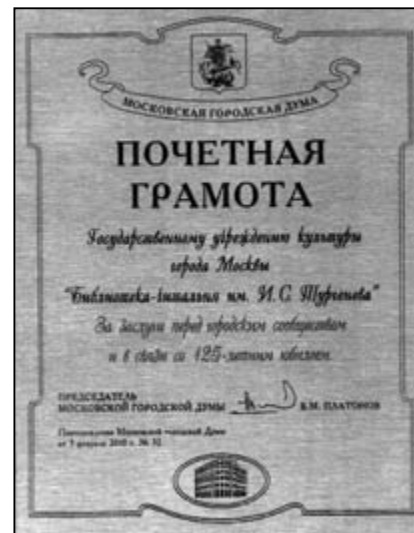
МОСКОВСКАЯ ГОРОДСКАЯ ДУМА

ПОЧЕТНАЯ ГРАМОТА

Государственному учреждению культуры города Москвы "Библиотека-читальня им. И.С. Тургенева"

За заслуги перед городским сообществом и в связи со 125-летним юбилеем

ПРЕДСЕДАТЕЛЬ МОСКОВСКОЙ ГОРОДСКОЙ ДУМЫ В.М. ПЛАТОНОВ

Постановление Московской городской Думы от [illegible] февраля 2010 г. № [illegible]